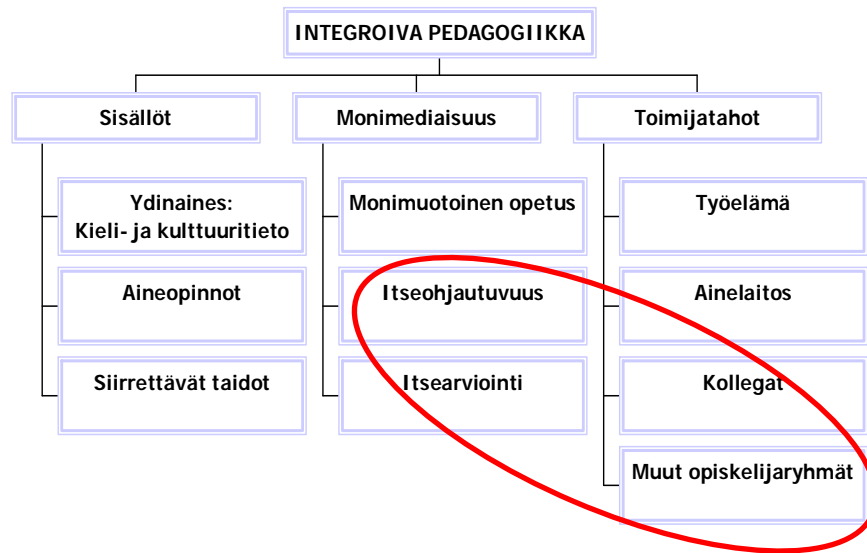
INTEGROIVA PEDAGOGIIKKA

Sisällöt

Ydinaines: Kieli- ja kulttuuritieto

Aineopinnot

Siirrettävät taidot

Monimediaisuus

Monimuotoinen opetus

Itseohjautuvuus

Itsearviointi

Toimijatahot

Työelämä

Ainelaitos

Kollegat

Muut opiskelijaryhmät